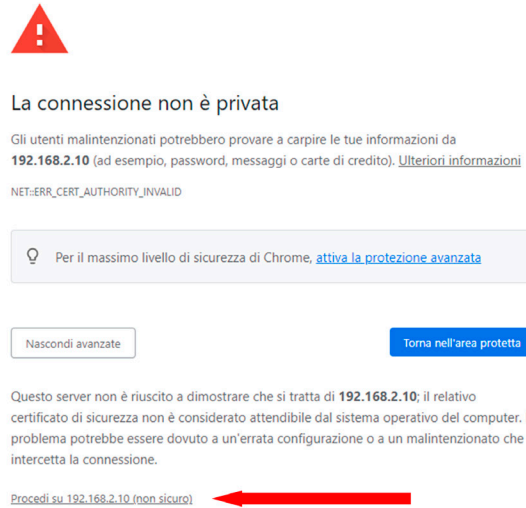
La connessione non è privata

Gli utenti malintenzionati potrebbero provare a carpire le tue informazioni da **192.168.2.10** (ad esempio, password, messaggi o carte di credito). Ulteriori informazioni

NET::ERR_CERT_AUTHORITY_INVALID

Per il massimo livello di sicurezza di Chrome, attiva la protezione avanzata

Nascondi avanzate

Torna nell'area protetta

Questo server non è riuscito a dimostrare che si tratta di **192.168.2.10**; il relativo certificato di sicurezza non è considerato attendibile dal sistema operativo del computer. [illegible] problema potrebbe essere dovuto a un'errata configurazione o a un malintenzionato che intercetta la connessione.

Procedi su 192.168.2.10 (non sicuro)